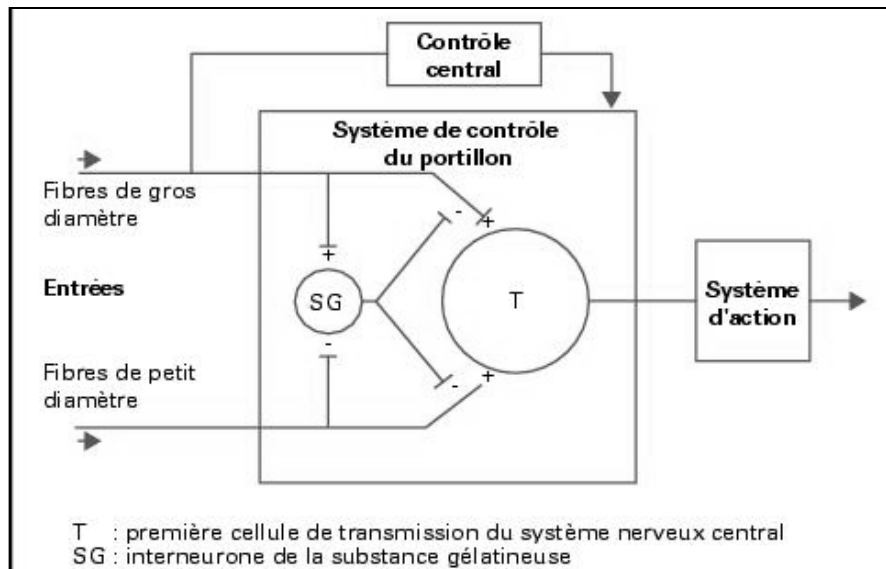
Contrôle central

Système de contrôle du portillon

Fibres de gros diamètre

Entrées

Fibres de petit diamètre

+

SG

-

-

+

T

-

+

Système d'action

T : première cellule de transmission du système nerveux central
SG : interneurone de la substance gélatineuse